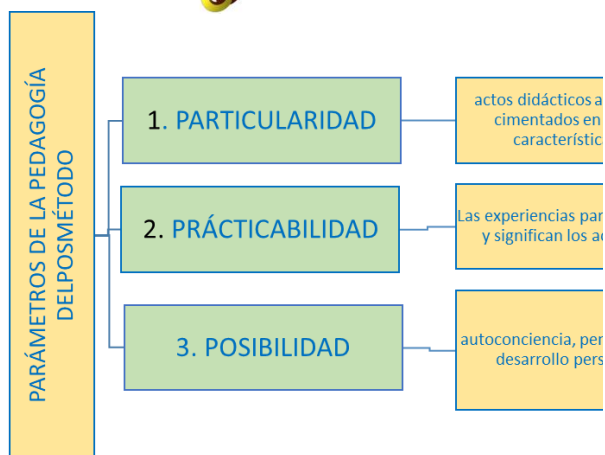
PARÁMETROS DE LA PEDAGOGÍA DELPOSMÉTODO

1. PARTICULARIDAD

2. PRÁCTICABILIDAD

3. POSIBILIDAD

actos didácticos a
cimentados en
característic

Las experiencias par
y significan los ac

autoconciencia, per
desarrollo pers